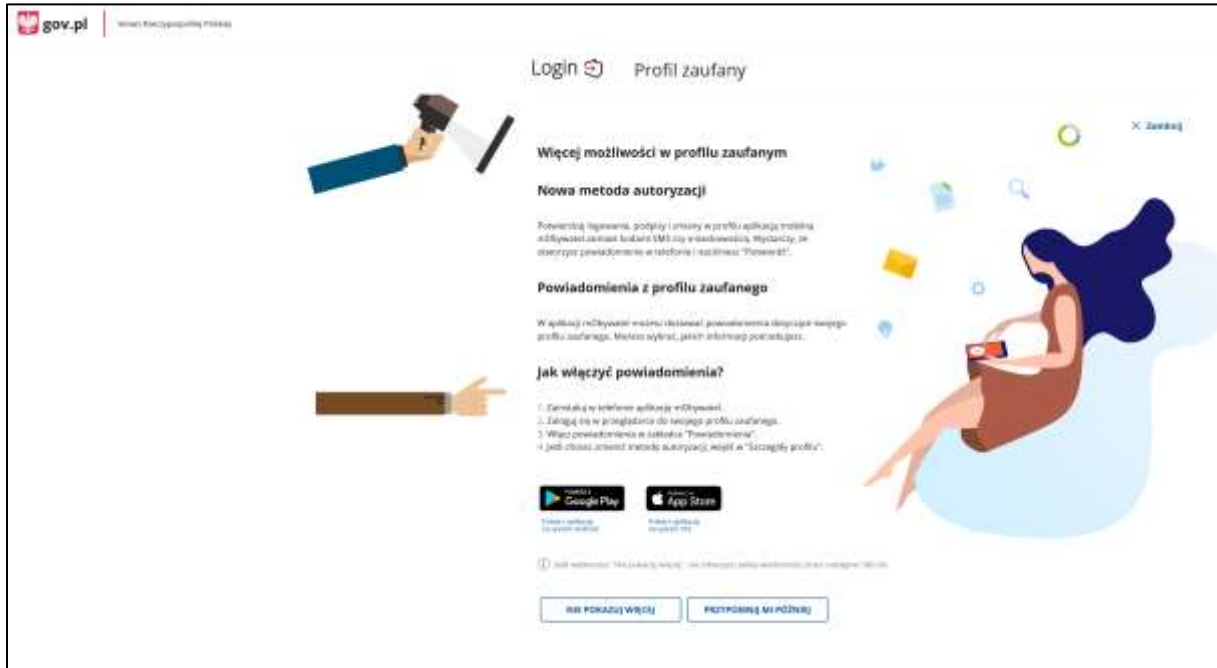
gov.pl | Serwis Rzeczypospolitej Polskiej

Login Profil zaufany

× Zamknij

Więcej możliwości w profilu zaufanym

Nowa metoda autoryzacji

Potwierdzaj logowania, podpisy i zmiany w profilu aplikacją mobilną mObywatel zamiast kodami SMS czy e-wiadomością. Wystarczy, że otworzysz powiadomienie w telefonie i naciśniesz "Potwierdź".

Powiadomienia z profilu zaufanego

W aplikacji mObywatel możesz dostawać powiadomienia dotyczące twojego profilu zaufanego. Możesz wybrać, jakich informacji potrzebujesz.

Jak włączyć powiadomienia?

1. Zainstaluj w telefonie aplikację mObywatel.
2. Zaloguj się w przeglądarce do swojego profilu zaufanego.
3. Włącz powiadomienia w zakładce "Powiadomienia".
4. Jeśli chcesz zmienić metodę autoryzacji, wejdź w "Szczegóły profilu".

Google Play App Store

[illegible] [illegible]

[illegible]

NIE POKAZUJ WIĘCEJ PRZYPOMNIJ MI PÓŹNIEJ